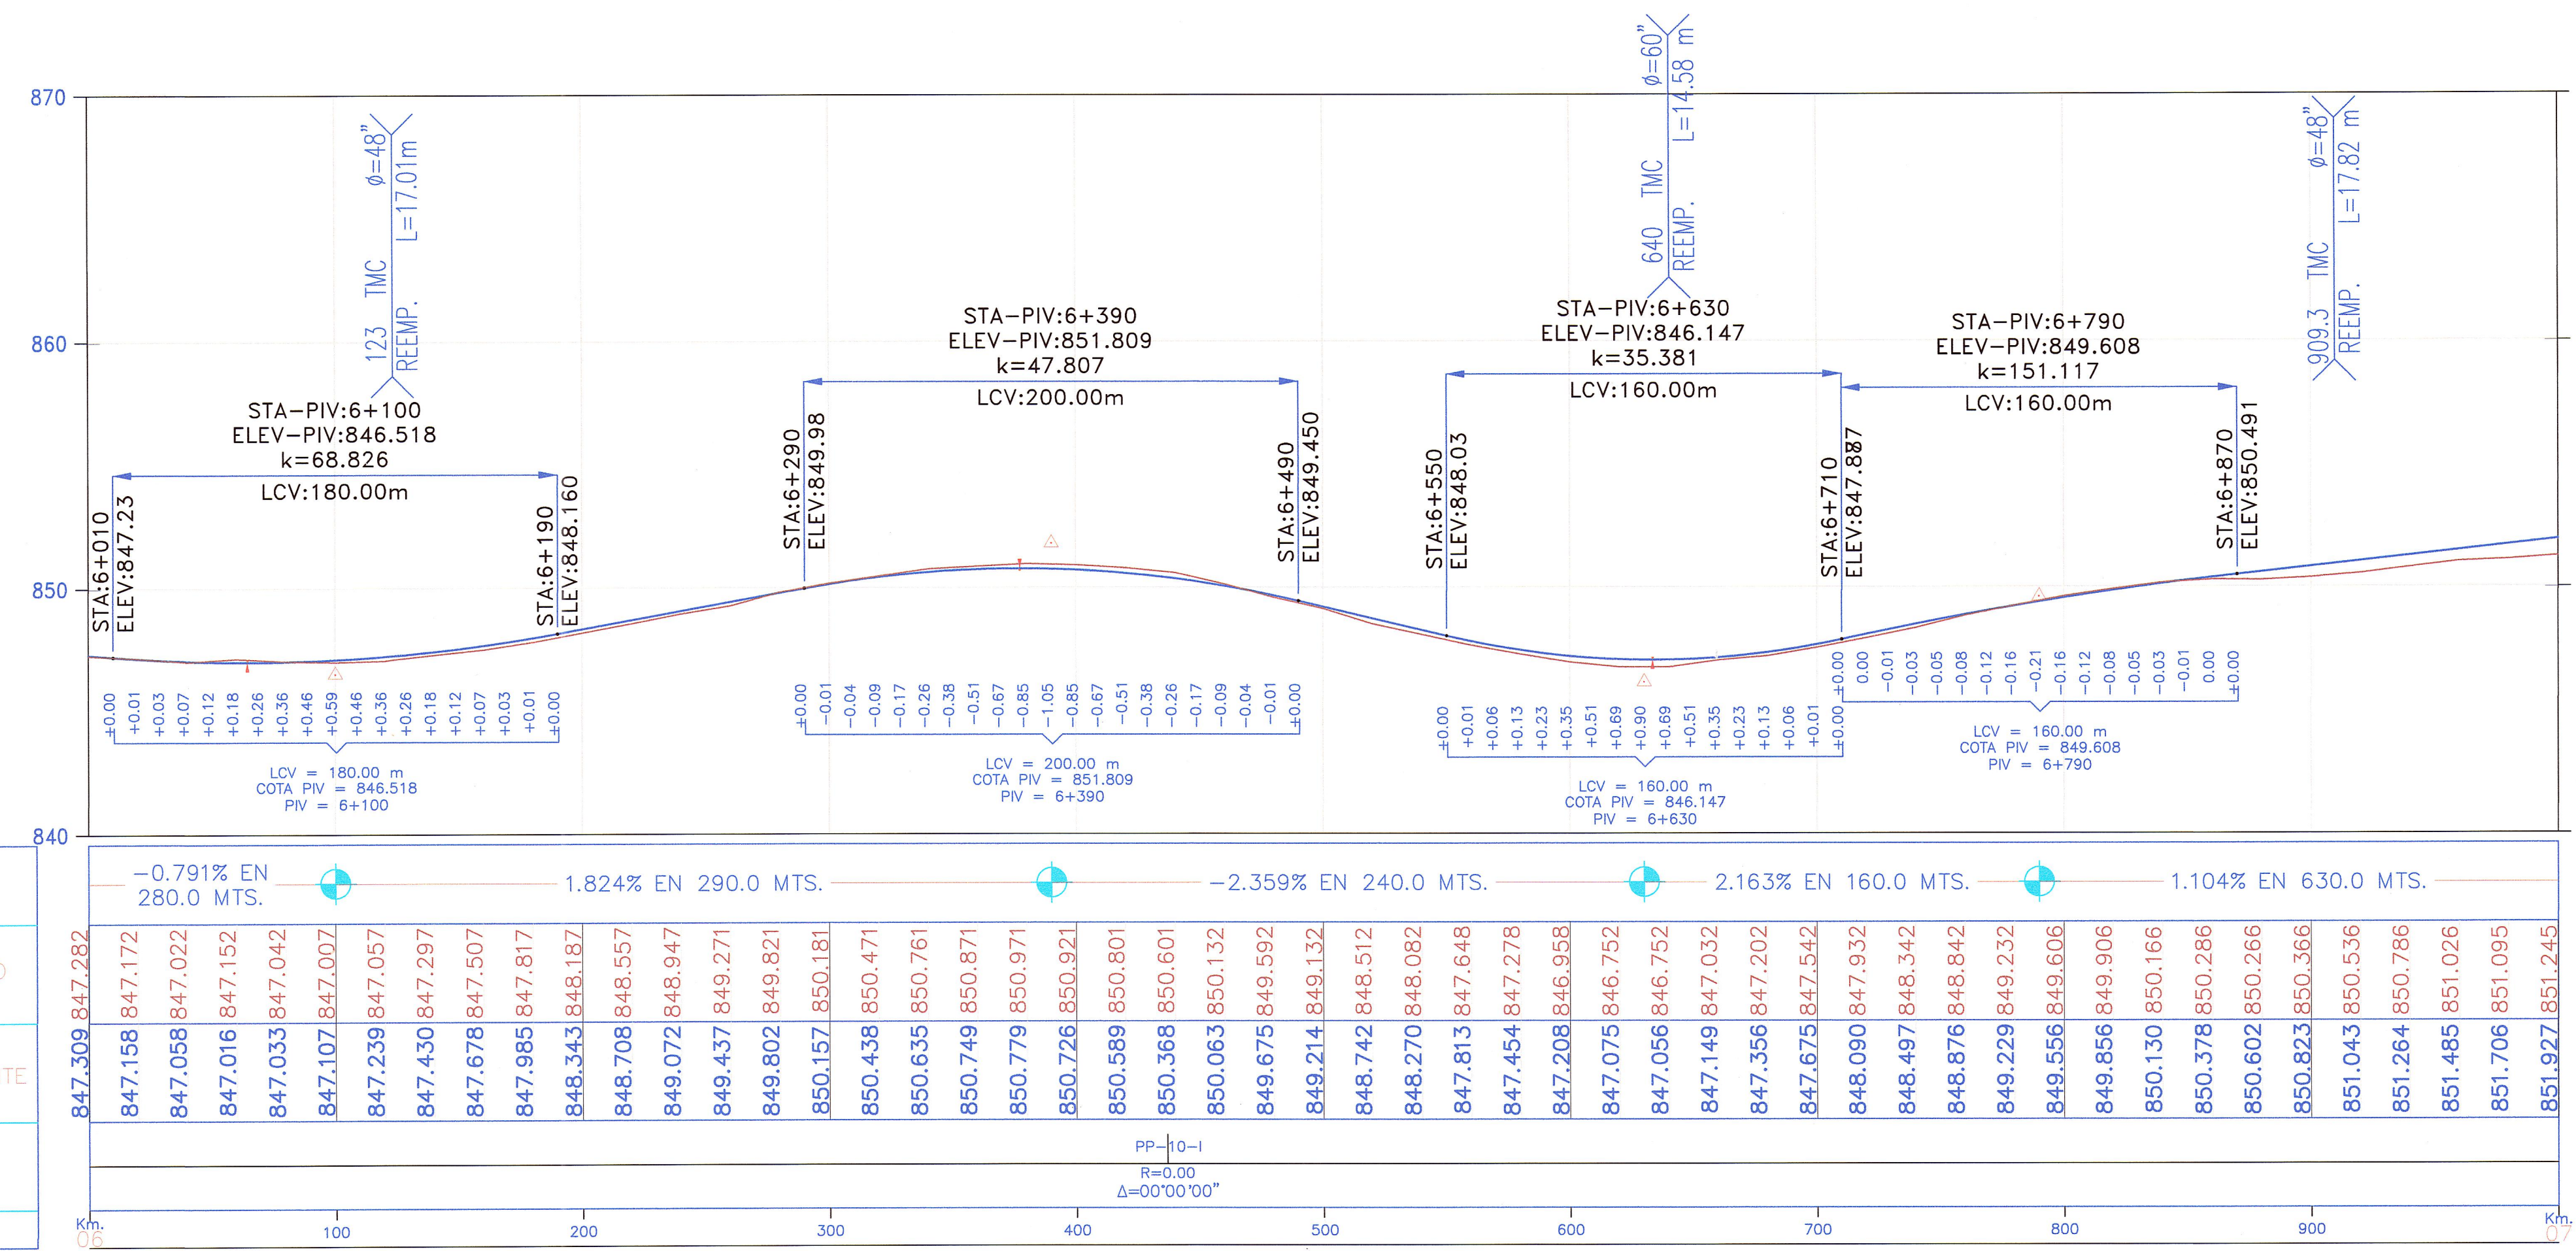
870
860
850
840

$\phi$=48"
123 TMC L=17.01m
REEMP.

$\phi$=60"
640 TMC L=14.58 m
REEMP.

$\phi$=48"
909.3 TMC L=17.82 m
REEMP.

STA–PIV:6+100
ELEV–PIV:846.518
k=68.826
LCV:180.00m

STA–PIV:6+390
ELEV–PIV:851.809
k=47.807
LCV:200.00m

STA–PIV:6+630
ELEV–PIV:846.147
k=35.381
LCV:160.00m

STA–PIV:6+790
ELEV–PIV:849.608
k=151.117
LCV:160.00m

STA:6+010 ELEV:847.23
STA:6+190 ELEV:848.160
STA:6+290 ELEV:849.98
STA:6+490 ELEV:849.450
STA:6+550 ELEV:848.03
STA:6+710 ELEV:847.887
STA:6+870 ELEV:850.491

±0.00 +0.01 +0.03 +0.07 +0.12 +0.18 +0.26 +0.36 +0.46 +0.59 +0.46 +0.36 +0.26 +0.18 +0.12 +0.07 +0.03 +0.01 ±0.00
LCV = 180.00 m
COTA PIV = 846.518
PIV = 6+100

±0.00 −0.01 −0.04 −0.09 −0.17 −0.26 −0.38 −0.51 −0.67 −0.85 −1.05 −0.85 −0.67 −0.51 −0.38 −0.26 −0.17 −0.09 −0.04 −0.01 ±0.00
LCV = 200.00 m
COTA PIV = 851.809
PIV = 6+390

±0.00 +0.01 +0.06 +0.13 +0.23 +0.35 +0.51 +0.69 +0.90 +0.69 +0.51 +0.35 +0.23 +0.13 +0.06 +0.01 ±0.00
LCV = 160.00 m
COTA PIV = 846.147
PIV = 6+630

±0.00 0.00 −0.01 −0.03 −0.05 −0.08 −0.12 −0.16 −0.21 −0.16 −0.12 −0.08 −0.05 −0.03 −0.01 0.00 ±0.00
LCV = 160.00 m
COTA PIV = 849.608
PIV = 6+790

−0.791% EN 280.0 MTS.
1.824% EN 290.0 MTS.
−2.359% EN 240.0 MTS.
2.163% EN 160.0 MTS.
1.104% EN 630.0 MTS.

847.282 847.172 847.022 847.152 847.042 847.007 847.057 847.297 847.507 847.817 848.187 848.557 848.947 849.271 849.821 850.181 850.471 850.761 850.871 850.971 850.921 850.801 850.601 850.132 849.592 849.132 848.512 848.082 847.648 847.278 846.958 846.752 846.752 847.032 847.202 847.542 847.932 848.342 848.842 849.232 849.606 849.906 850.166 850.286 850.266 850.366 850.536 850.786 851.026 851.095 851.245

847.309 847.158 847.058 847.016 847.033 847.107 847.239 847.430 847.678 847.985 848.343 848.708 849.072 849.437 849.802 850.157 850.438 850.635 850.749 850.779 850.726 850.589 850.368 850.063 849.675 849.214 848.742 848.270 847.813 847.454 847.208 847.075 847.056 847.149 847.356 847.675 848.090 848.497 848.876 849.229 849.556 849.856 850.130 850.378 850.602 850.823 851.043 851.264 851.485 851.706 851.927

TE

PP–10–I
R=0.00
Δ=00°00'00"

Km. 06 100 200 300 400 500 600 700 800 900 Km. 07